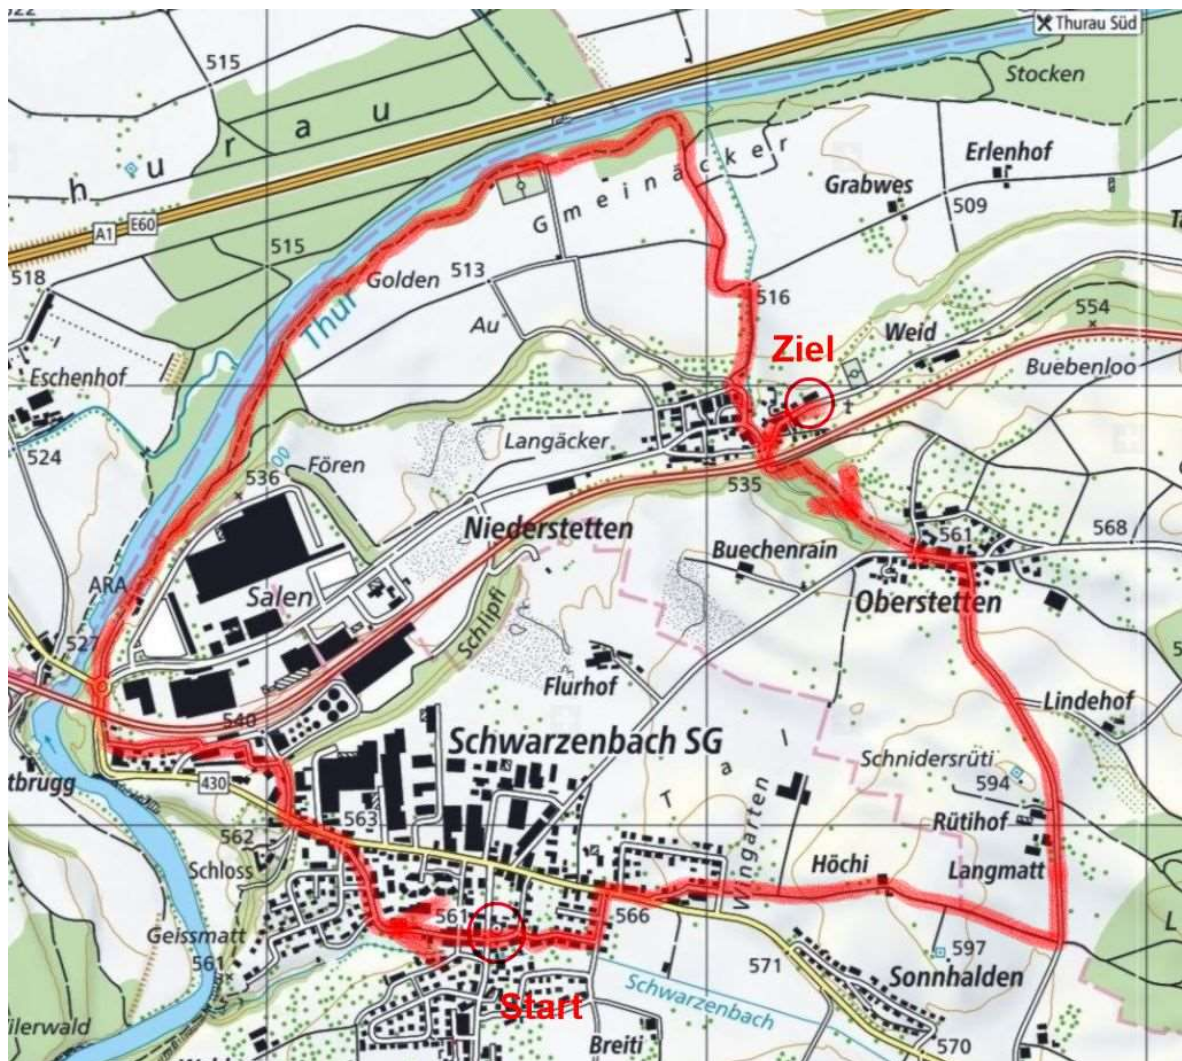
Thurau Süd
515
Stocken
h u r a u
Erlenhof
G m e i n ä c k e r
Grabwes
509
A1 E60
515
518
Golden 513
516
554
Au
Weid
Thur
Ziel
Buebenloo
Eschenhof
Langäcker
524
Fören
535
536
561
568
Niederstetten
Buechenrain
ARA
Salen
Oberstetten
Schlipfi
527
Flurhof
Lindehof
540
Schwarzenbach SG
Schnidersrüti
430
T a l
594
tbrugg
Wingarten
Rütihof
562
563
Höchi
Langmatt
Schloss
561
566
Geissmatt
597
561
571
Sonnhalden
Schwarzenbach
Start
ilerwald
Breiti
570